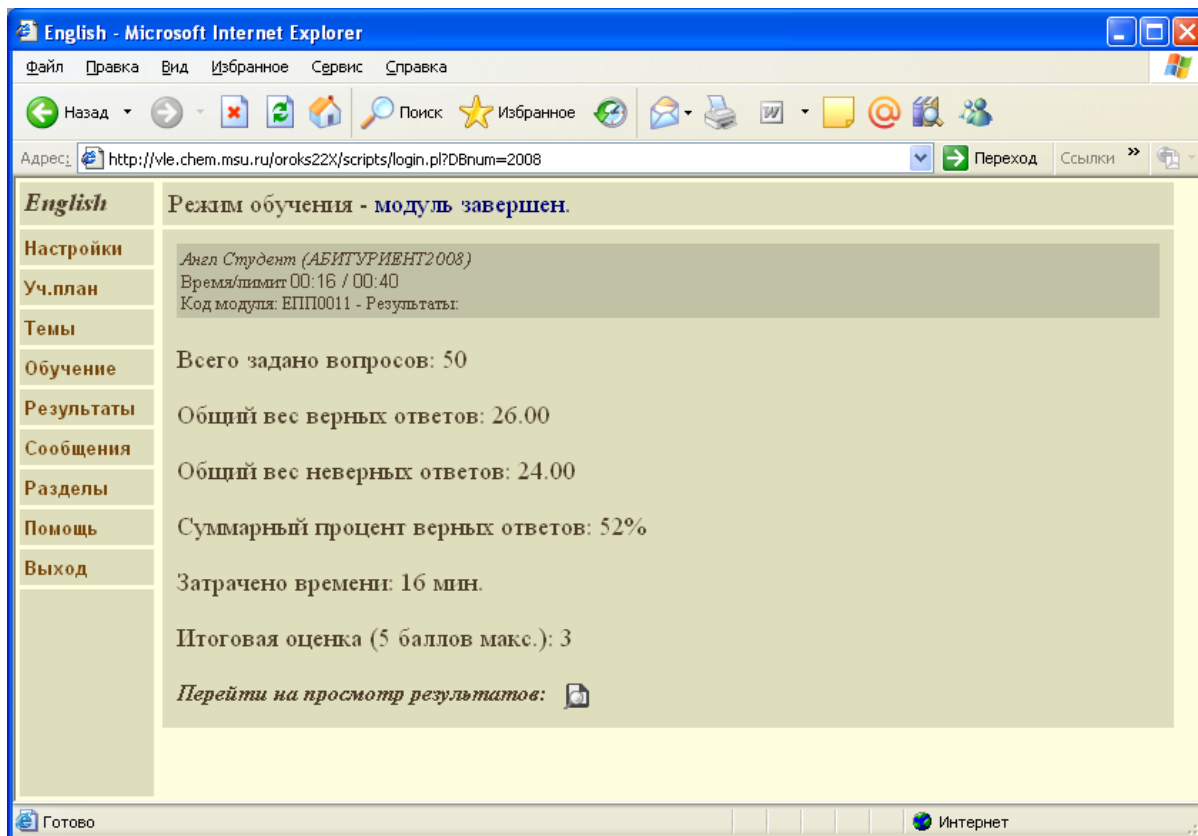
English - Microsoft Internet Explorer

Файл Правка Вид Избранное Сервис Справка

Назад Поиск Избранное

Адрес: http://vle.chem.msu.ru/oroks22X/scripts/login.pl?DBnum=2008 Переход Ссылки

English

Настройки
Уч.план
Темы
Обучение
Результаты
Сообщения
Разделы
Помощь
Выход

Режим обучения - модуль завершен.

Англ Студент (АБИТУРИЕНТ2008)
Время/лимит 00:16 / 00:40
Код модуля: ЕПП0011 - Результаты:

Всего задано вопросов: 50

Общий вес верных ответов: 26.00

Общий вес неверных ответов: 24.00

Суммарный процент верных ответов: 52%

Затрачено времени: 16 мин.

Итоговая оценка (5 баллов макс.): 3

Перейти на просмотр результатов:

Готово Интернет